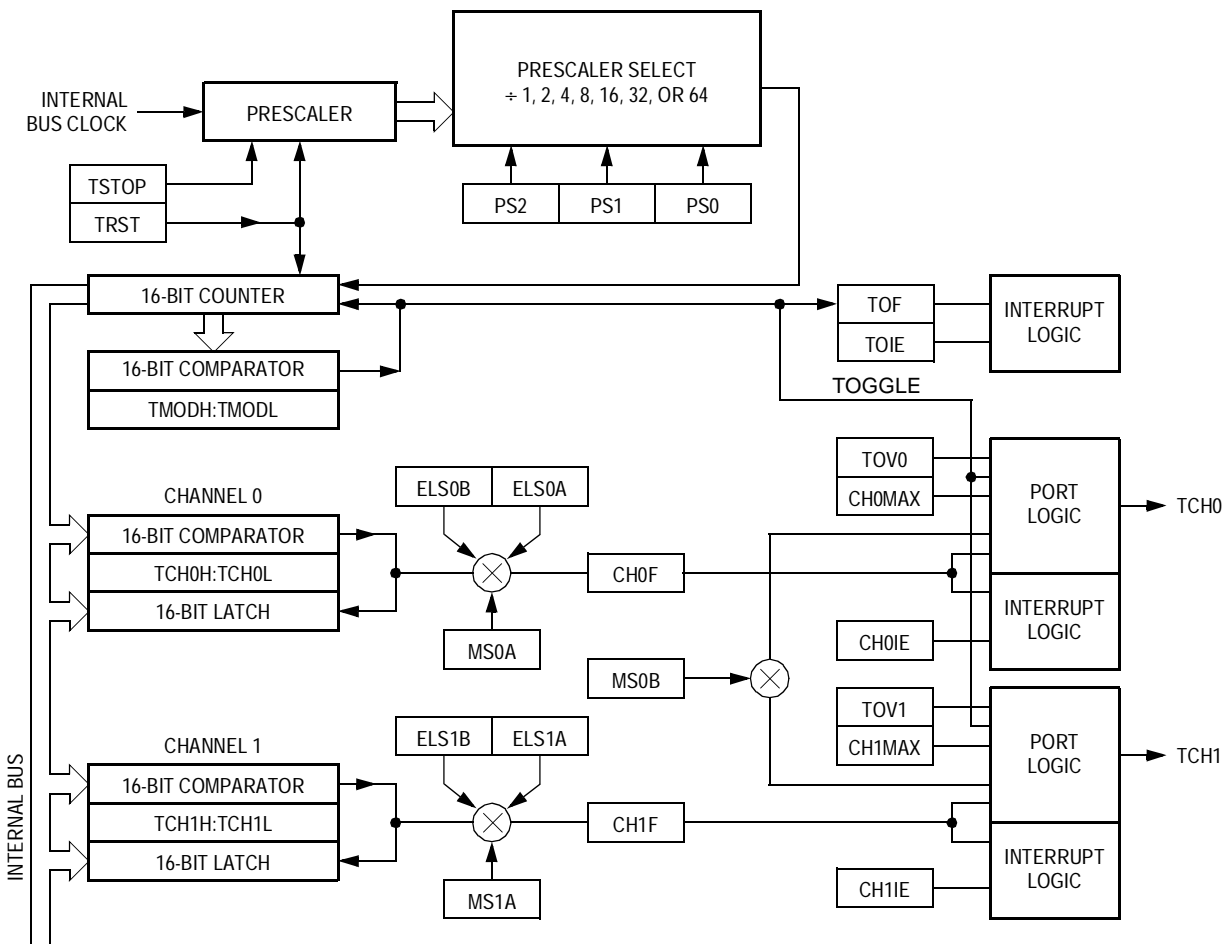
INTERNAL BUS CLOCK

PRESCALER

PRESCALER SELECT
$\div$ 1, 2, 4, 8, 16, 32, OR 64

TSTOP

TRST

PS2 PS1 PS0

16-BIT COUNTER

TOF

TOIE

INTERRUPT LOGIC

16-BIT COMPARATOR

TMODH:TMODL

TOGGLE

TOV0

CH0MAX

PORT LOGIC

TCH0

CHANNEL 0

ELS0B ELS0A

16-BIT COMPARATOR

TCH0H:TCH0L

16-BIT LATCH

CH0F

INTERRUPT LOGIC

MS0A

CH0IE

MS0B

TOV1

CH1MAX

PORT LOGIC

TCH1

CHANNEL 1

ELS1B ELS1A

16-BIT COMPARATOR

TCH1H:TCH1L

16-BIT LATCH

CH1F

INTERRUPT LOGIC

MS1A

CH1IE

INTERNAL BUS